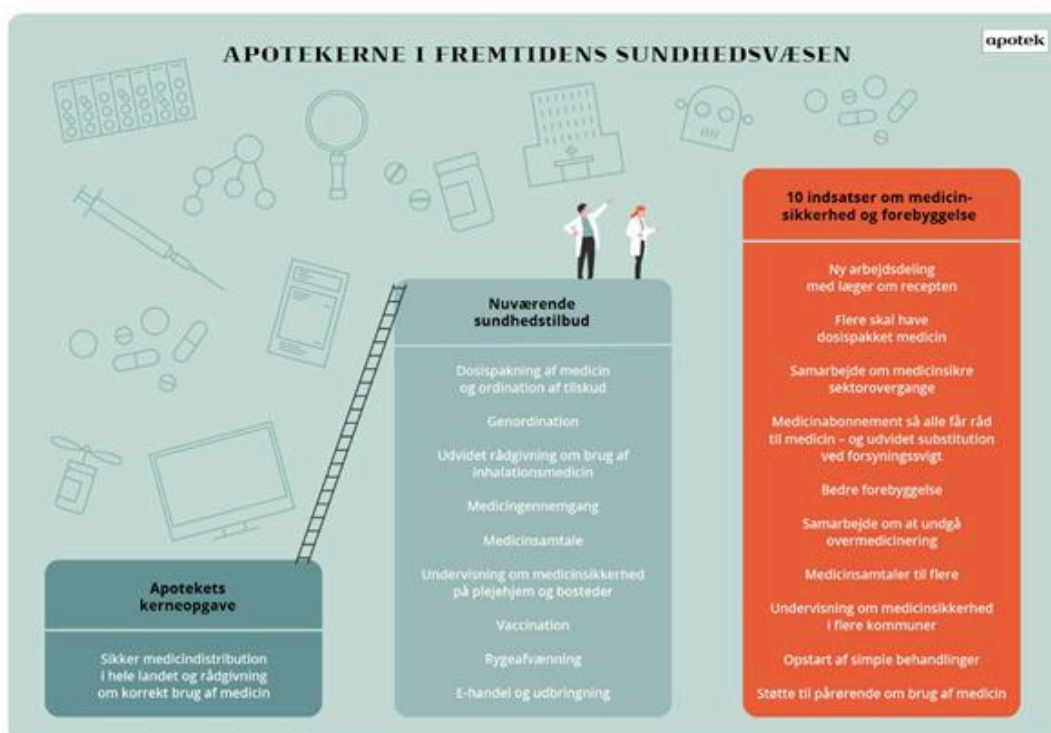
APOTEKERNE I FREMTIDENS SUNDHEDSVÆSEN

apotek

Apotekets kerneopgave

Sikker medicindistribution i hele landet og rådgivning om korrekt brug af medicin

Nuværende sundhedstilbud

Dosispakning af medicin og ordination af tilskud

Genordination

Udvidet rådgivning om brug af inhalationsmedicin

Medicingennemgang

Medicinsamtale

Undervisning om medicinsikkerhed på plejehjem og bosteder

Vaccination

Rygeafvænning

E-handel og udbringning

10 indsatser om medicinsikkerhed og forebyggelse

Ny arbejdsdeling med læger om recepten

Flere skal have dosispakket medicin

Samarbejde om medicinsikre sektorovergange

Medicinabonnement så alle får råd til medicin – og udvidet substitution ved forsyningssvigt

Bedre forebyggelse

Samarbejde om at undgå overmedicinering

Medicinsamtaler til flere

Undervisning om medicinsikkerhed i flere kommuner

Opstart af simple behandlinger

Støtte til pårørende om brug af medicin